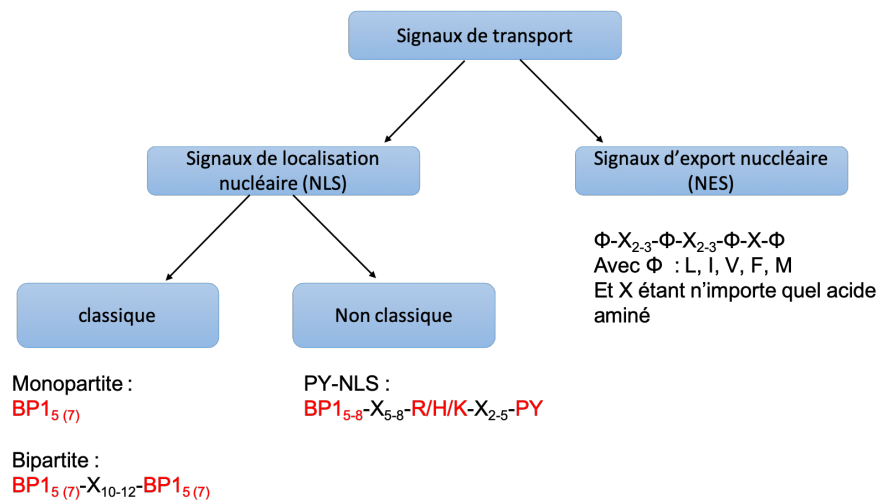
Signaux de transport

Signaux de localisation nucléaire (NLS)

Signaux d'export nuccléaire (NES)

classique

Non classique

$\Phi$-$X_{2-3}$-$\Phi$-$X_{2-3}$-$\Phi$-X-$\Phi$
Avec $\Phi$ : L, I, V, F, M
Et X étant n'importe quel acide aminé

Monopartite :
$BP1_{5\ (7)}$

Bipartite :
$BP1_{5\ (7)}$-$X_{10-12}$-$BP1_{5\ (7)}$

PY-NLS :
$BP1_{5-8}$-$X_{5-8}$-R/H/K-$X_{2-5}$-PY